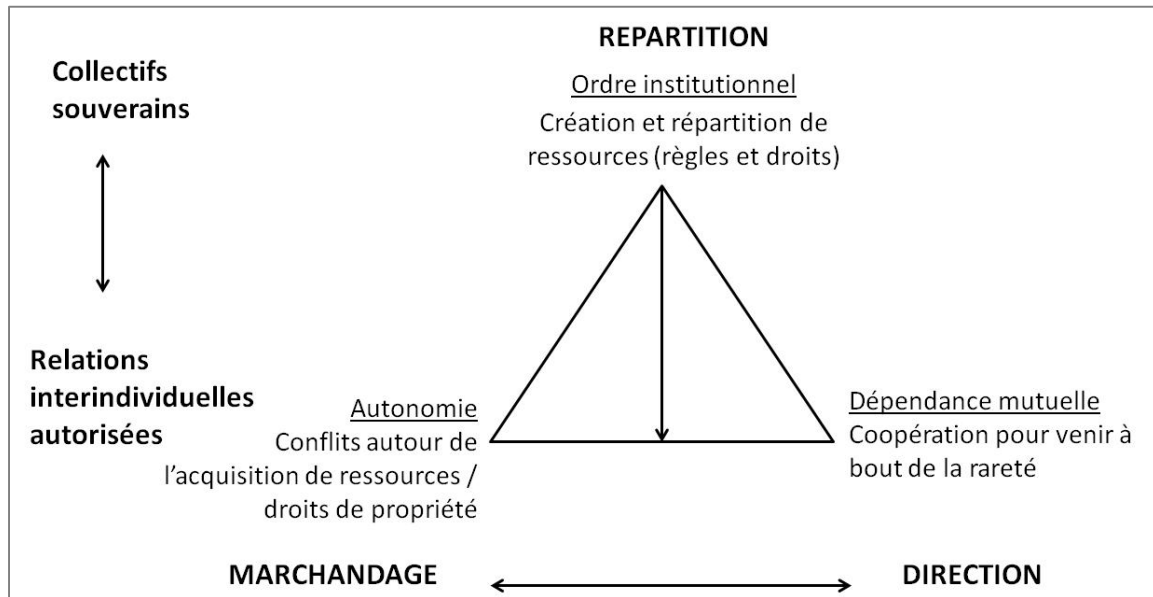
REPARTITION

Collectifs souverains

Ordre institutionnel

Création et répartition de ressources (règles et droits)

Relations interindividuelles autorisées

Autonomie

Conflits autour de l'acquisition de ressources / droits de propriété

Dépendance mutuelle

Coopération pour venir à bout de la rareté

MARCHANDAGE

DIRECTION